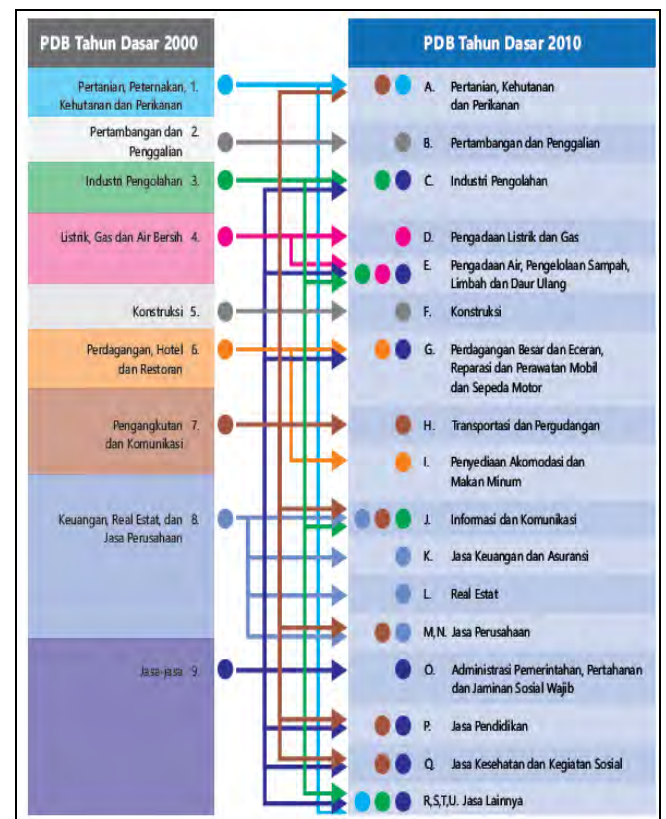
PDB Tahun Dasar 2000

Pertanian, Peternakan, Kehutanan dan Perikanan 1.

Pertambangan dan Penggalian 2.

Industri Pengolahan 3.

Listrik, Gas dan Air Bersih 4.

Konstruksi 5.

Perdagangan, Hotel dan Restoran 6.

Pengangkutan dan Komunikasi 7.

Keuangan, Real Estat, dan Jasa Perusahaan 8.

Jasa-jasa 9.

PDB Tahun Dasar 2010

A. Pertanian, Kehutanan dan Perikanan

B. Pertambangan dan Penggalian

C. Industri Pengolahan

D. Pengadaan Listrik dan Gas

E. Pengadaan Air, Pengelolaan Sampah, Limbah dan Daur Ulang

F. Konstruksi

G. Perdagangan Besar dan Eceran, Reparasi dan Perawatan Mobil dan Sepeda Motor

H. Transportasi dan Pergudangan

I. Penyediaan Akomodasi dan Makan Minum

J. Informasi dan Komunikasi

K. Jasa Keuangan dan Asuransi

L. Real Estat

M,N. Jasa Perusahaan

O. Administrasi Pemerintahan, Pertahanan dan Jaminan Sosial Wajib

P. Jasa Pendidikan

Q. Jasa Kesehatan dan Kegiatan Sosial

R,S,T,U. Jasa Lainnya